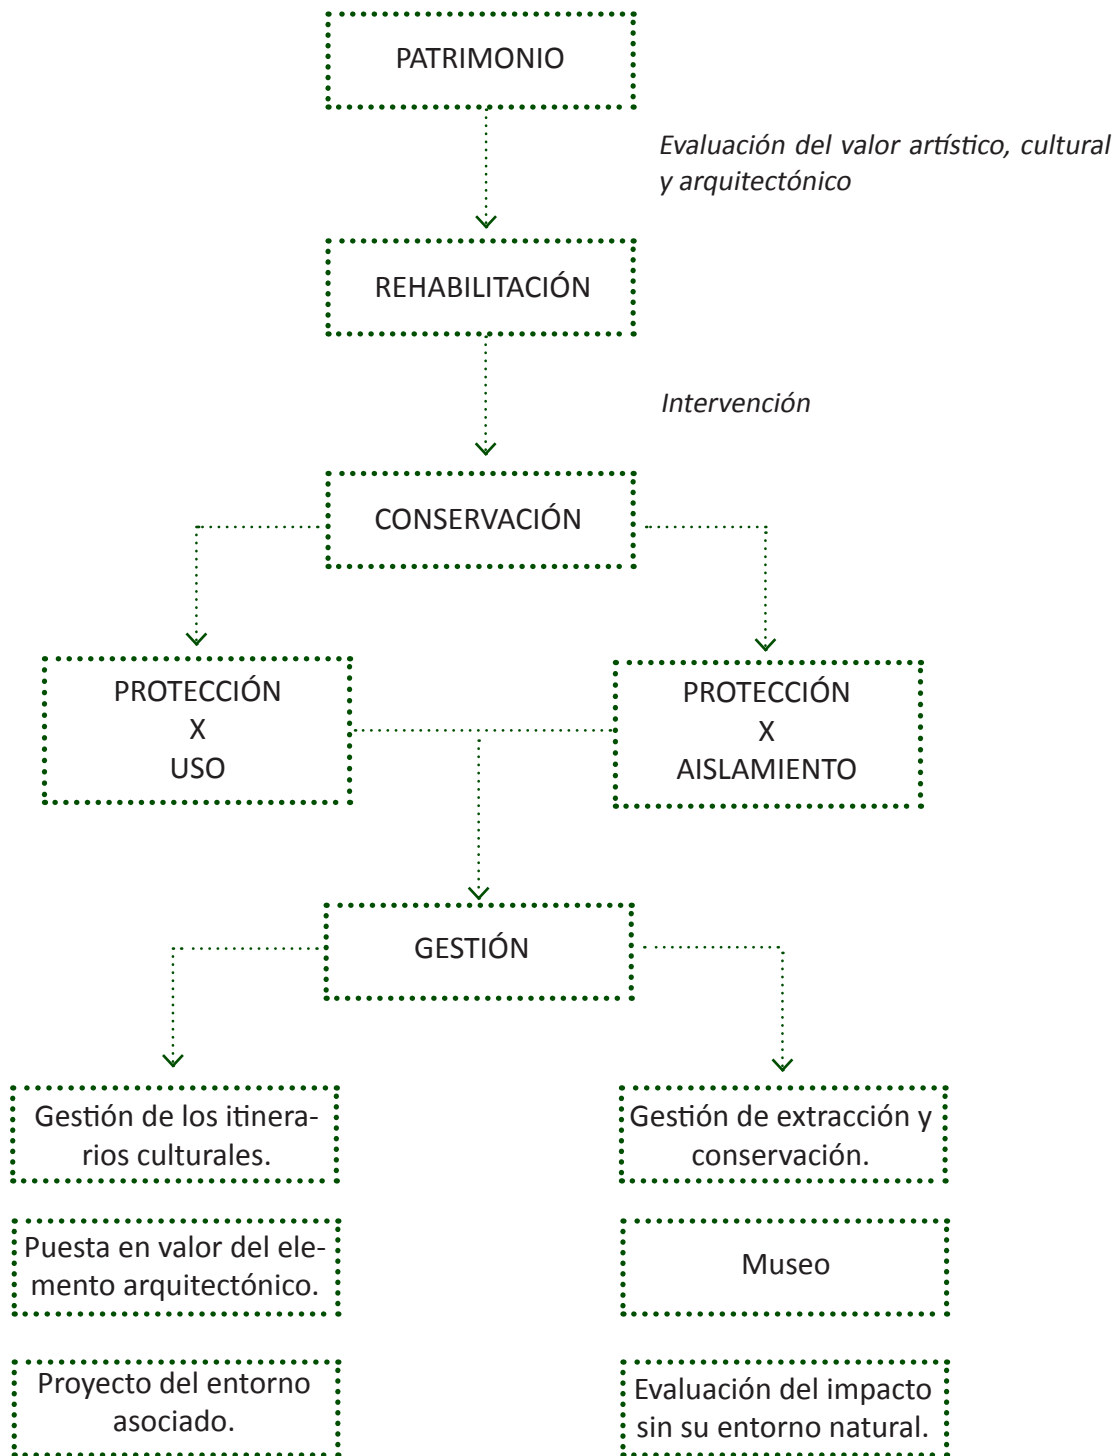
PATRIMONIO

Evaluación del valor artístico, cultural y arquitectónico

REHABILITACIÓN

Intervención

CONSERVACIÓN

PROTECCIÓN
X
USO

PROTECCIÓN
X
AISLAMIENTO

GESTIÓN

Gestión de los itinerarios culturales.

Puesta en valor del elemento arquitectónico.

Proyecto del entorno asociado.

Gestión de extracción y conservación.

Museo

Evaluación del impacto sin su entorno natural.